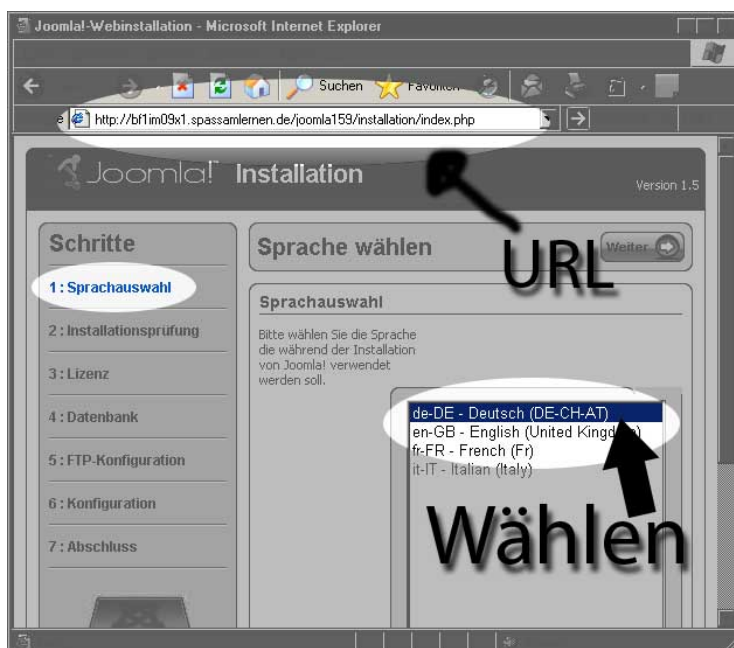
Joomla!-Webinstallation - Microsoft Internet Explorer

Suchen Favoriten

http://bf1im09x1.spassamlernen.de/joomla159/installation/index.php

Joomla! Installation

Version 1.5

URL

Schritte

1 : Sprachauswahl

2 : Installationsprüfung

3 : Lizenz

4 : Datenbank

5 : FTP-Konfiguration

6 : Konfiguration

7 : Abschluss

Sprache wählen

Weiter

Sprachauswahl

Bitte wählen Sie die Sprache die während der Installation von Joomla! verwendet werden soll.

de-DE - Deutsch (DE-CH-AT)
en-GB - English (United Kingd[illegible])
fr-FR - French (Fr)
it-IT - Italian (Italy)

Wählen